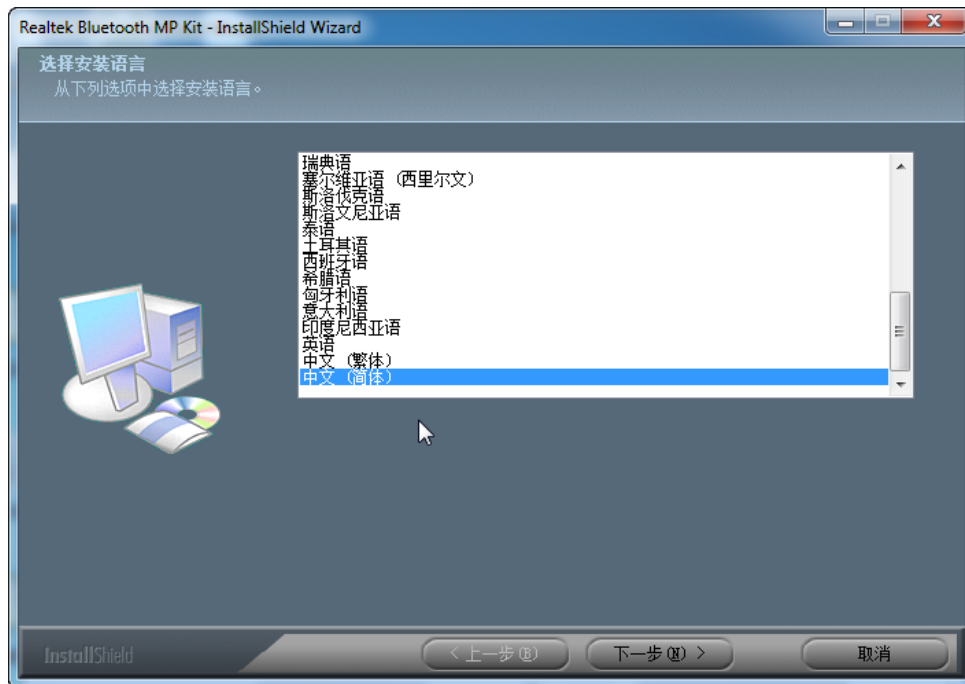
Realtek Bluetooth MP Kit - InstallShield Wizard

选择安装语言
从下列选项中选择安装语言。

瑞典语
塞尔维亚语（西里尔文）
斯洛伐克语
斯洛文尼亚语
泰语
土耳其语
西班牙语
希腊语
匈牙利语
意大利语
印度尼西亚语
英语
中文（繁体）
中文（简体）

InstallShield

< 上一步(B)
下一步(N) >
取消